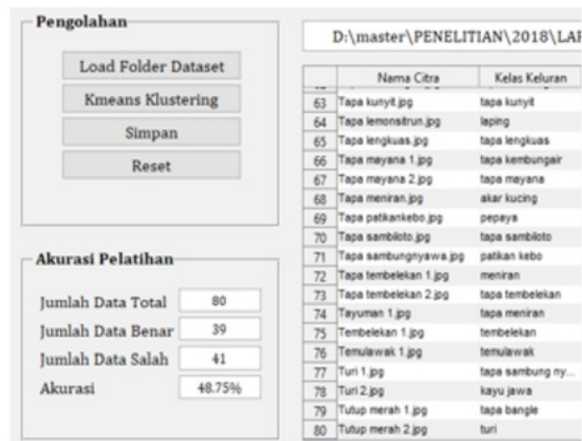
Pengolahan

Load Folder Dataset

Kmeans Klustering

Simpan

Reset

Akurasi Pelatihan

Jumlah Data Total 80

Jumlah Data Benar 39

Jumlah Data Salah 41

Akurasi 48.75%

D:\master\PENELITIAN\2018\LAI

| | Nama Citra | Kelas Keluran |
|---|---|---|
| 63 | Tapa kunyit.jpg | tapa kunyit |
| 64 | Tapa lemonsitrun.jpg | laping |
| 65 | Tapa lengkuas.jpg | tapa lengkuas |
| 66 | Tapa mayana 1.jpg | tapa kembungair |
| 67 | Tapa mayana 2.jpg | tapa mayana |
| 68 | Tapa meniran.jpg | akar kucing |
| 69 | Tapa patikankebo.jpg | pepaya |
| 70 | Tapa sambiloto.jpg | tapa sambiloto |
| 71 | Tapa sambungnyawa.jpg | patikan kebo |
| 72 | Tapa tembelekan 1.jpg | meniran |
| 73 | Tapa tembelekan 2.jpg | tapa tembelekan |
| 74 | Tayuman 1.jpg | tapa meniran |
| 75 | Tembelekan 1.jpg | tembelekan |
| 76 | Temulawak 1.jpg | temulawak |
| 77 | Turi 1.jpg | tapa sambung ny... |
| 78 | Turi 2.jpg | kayu jawa |
| 79 | Tutup merah 1.jpg | tapa bangle |
| 80 | Tutup merah 2.jpg | turi |